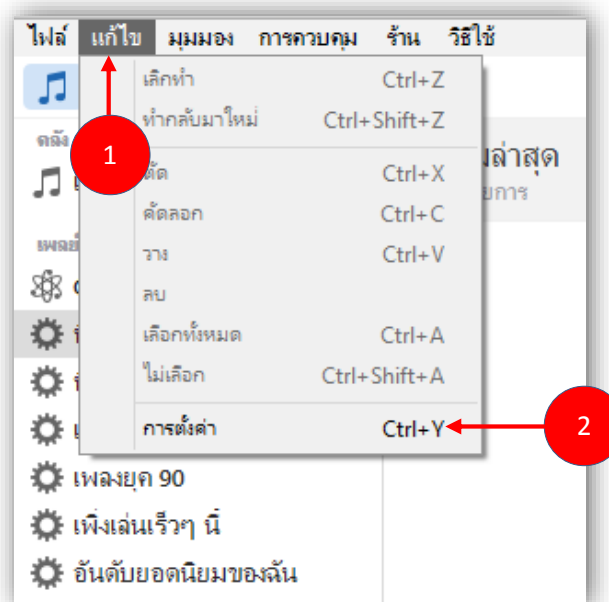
ไฟล์ แก้ไข มุมมอง การควบคุม ร้าน วิธีใช้

เลิกทำ Ctrl+Z
ทำกลับมาใหม่ Ctrl+Shift+Z
ตัด Ctrl+X
คัดลอก Ctrl+C
วาง Ctrl+V
ลบ
เลือกทั้งหมด Ctrl+A
ไม่เลือก Ctrl+Shift+A
การตั้งค่า Ctrl+Y

1

2

คลัง
เพลย์
ล่าสุด
ยการ

เพลงยุค 90
เพิ่งเล่นเร็วๆ นี้
อันดับยอดนิยมของฉัน